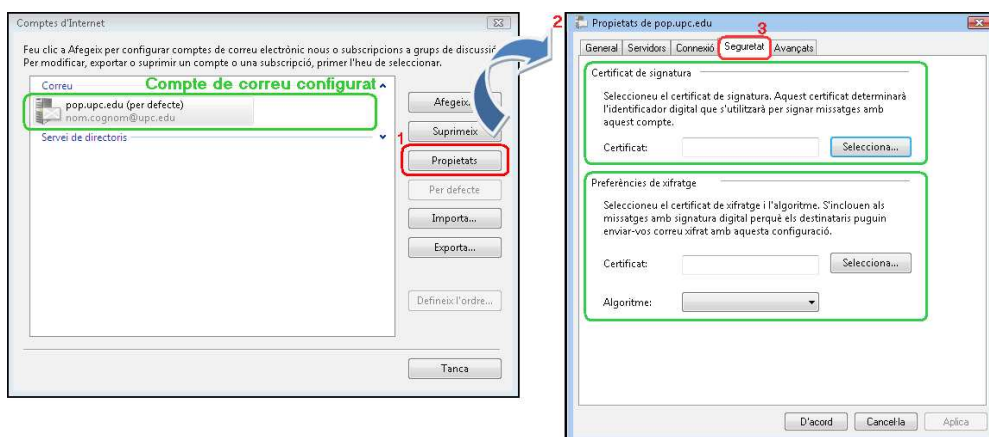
Comptes d'Internet

Feu clic a Afegeix per configurar comptes de correu electrònic nous o subscripcions a grups de discussi
Per modificar, exportar o suprimir un compte o una subscripció, primer l'heu de seleccionar.

Correu

Compte de correu configurat

pop.upc.edu (per defecte)
nom.cognom@upc.edu

Servei de directoris

Afegeix

Suprimeix

1

Propietats

Per defecte

Importa...

Exporta...

Defineix l'ordre...

Tanca

2

Propietats de pop.upc.edu

3

General | Servidors | Connexió | Seguretat | Avançats

Certificat de signatura

Seleccioneu el certificat de signatura. Aquest certificat determinarà l'identificador digital que s'utilitzarà per signar missatges amb aquest compte.

Certificat:

Selecciona...

Preferències de xifratge

Seleccioneu el certificat de xifratge i l'algoritme. S'inclouen als missatges amb signatura digital perquè els destinataris puguin enviar-vos correu xifrat amb aquesta configuració.

Certificat:

Selecciona...

Algoritme:

D'acord | Cancel·la | Aplica